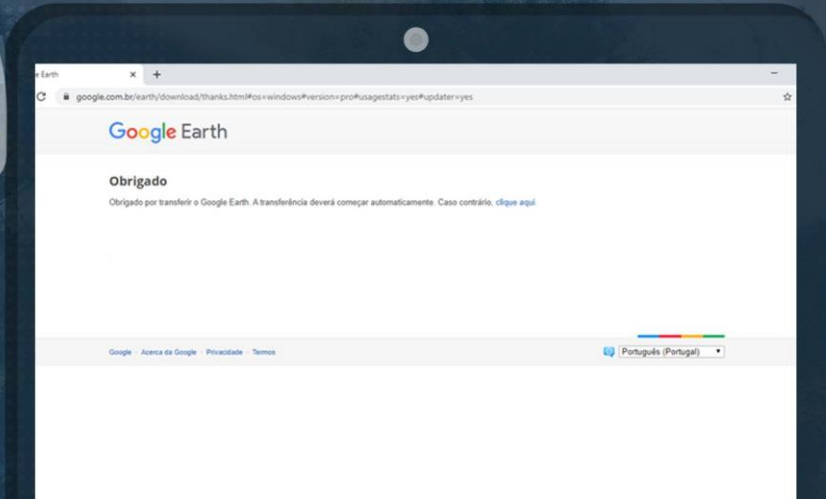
e Earth ×  +

google.com.br/earth/download/thanks.html#os=windows#version=pro#usagestats=yes#updater=yes

Google Earth

Obrigado

Obrigado por transferir o Google Earth. A transferência deverá começar automaticamente. Caso contrário, clique aqui.

Google · Acerca da Google · Privacidade · Termos

Português (Portugal)